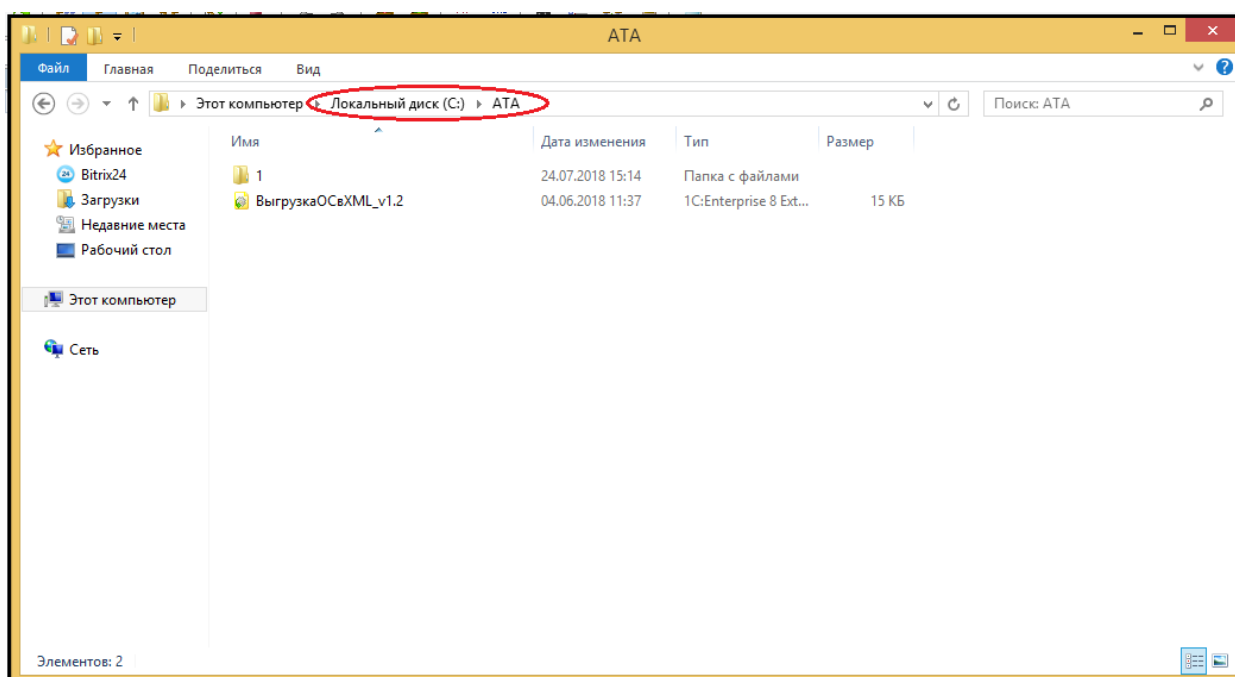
ATA

Файл Главная Поделиться Вид

Этот компьютер ▸ Локальный диск (C:) ▸ ATA

Поиск: ATA

Избранное
Bitrix24
Загрузки
Недавние места
Рабочий стол

Этот компьютер

Сеть

| Имя | Дата изменения | Тип | Размер |
|---|---|---|---|
| 1 | 24.07.2018 15:14 | Папка с файлами | |
| ВыгрузкаОСвXML_v1.2 | 04.06.2018 11:37 | 1C:Enterprise 8 Ext... | 15 КБ |

Элементов: 2